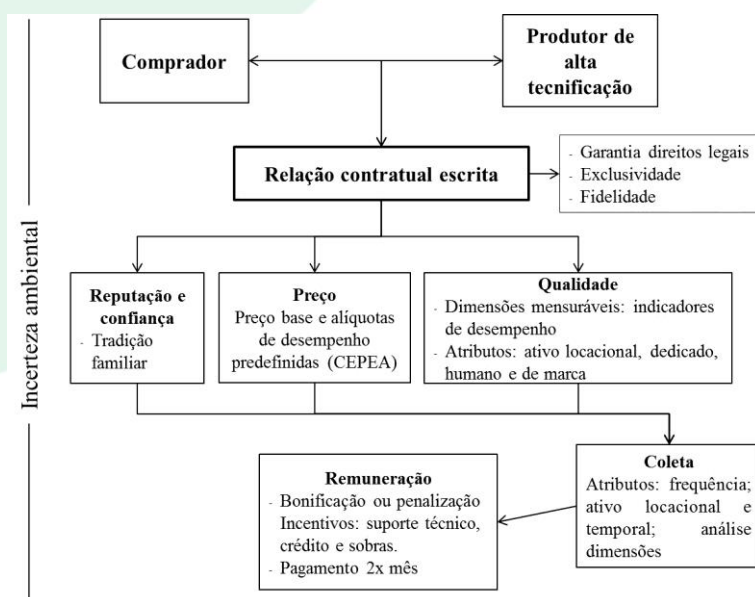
Incerteza ambiental

Comprador

Produtor de alta tecnificação

Relação contratual escrita

- Garantia direitos legais
- Exclusividade
- Fidelidade

Reputação e confiança
- Tradição familiar

Preço
Preço base e alíquotas de desempenho predefinidas (CEPEA)

Qualidade
- Dimensões mensuráveis: indicadores de desempenho
- Atributos: ativo locacional, dedicado, humano e de marca

Coleta
Atributos: frequência; ativo locacional e temporal; análise dimensões

Remuneração
- Bonificação ou penalização
Incentivos: suporte técnico, crédito e sobras.
- Pagamento 2x mês